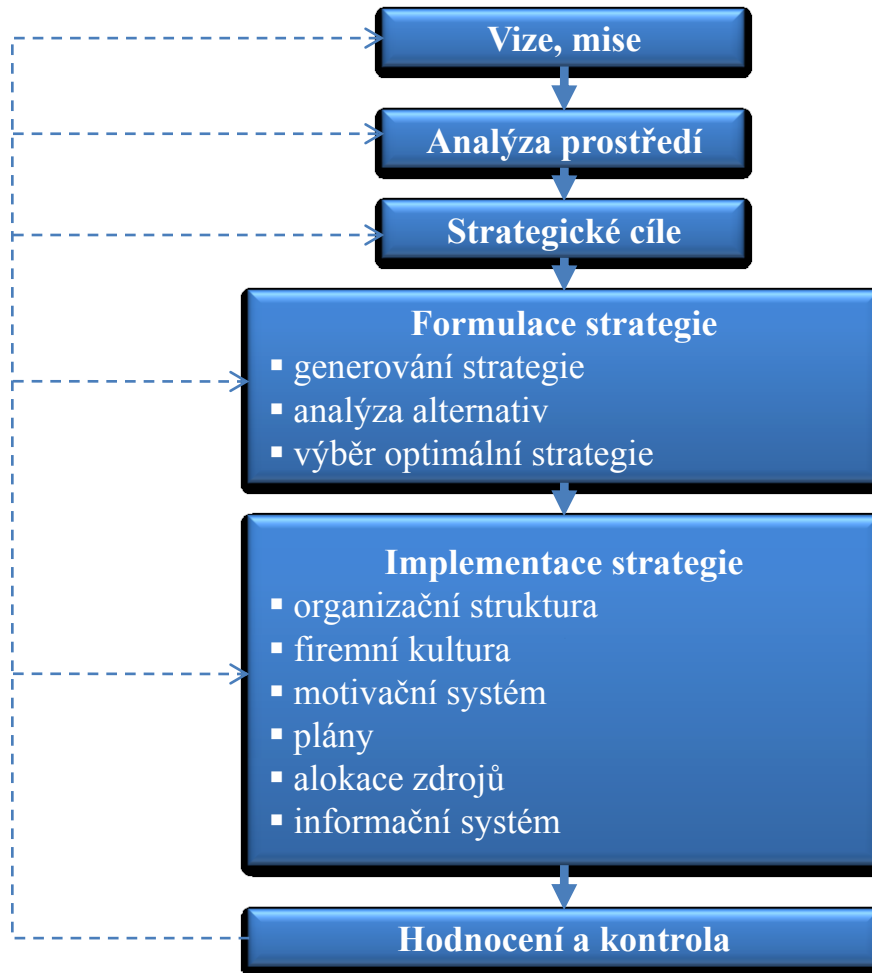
Vize, mise

Analýza prostředí

Strategické cíle

Formulace strategie
- generování strategie
- analýza alternativ
- výběr optimální strategie

Implementace strategie
- organizační struktura
- firemní kultura
- motivační systém
- plány
- alokace zdrojů
- informační systém

Hodnocení a kontrola